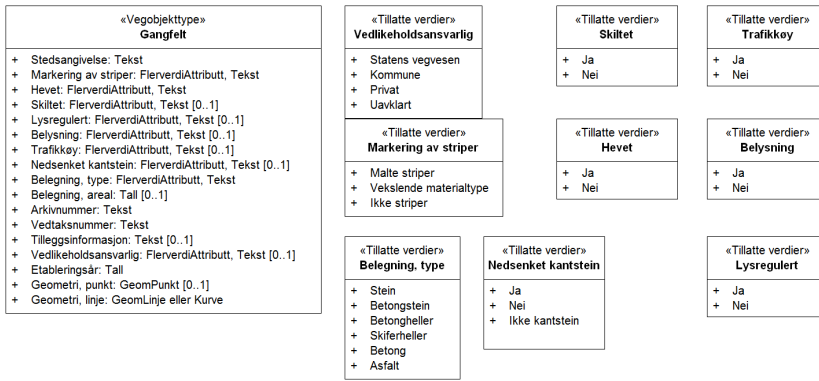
«Vegobjekttype»
Gangfelt

+ Stedsangivelse: Tekst
+ Markering av striper: FlerverdiAttributt, Tekst
+ Hevet: FlerverdiAttributt, Tekst
+ Skiltet: FlerverdiAttributt, Tekst [0..1]
+ Lysregulert: FlerverdiAttributt, Tekst [0..1]
+ Belysning: FlerverdiAttributt, Tekst [0..1]
+ Trafikkøy: FlerverdiAttributt, Tekst [0..1]
+ Nedsenket kantstein: FlerverdiAttributt, Tekst [0..1]
+ Belegning, type: FlerverdiAttributt, Tekst
+ Belegning, areal: Tall [0..1]
+ Arkivnummer: Tekst
+ Vedtaksnummer: Tekst
+ Tilleggsinformasjon: Tekst [0..1]
+ Vedlikeholdsansvarlig: FlerverdiAttributt, Tekst [0..1]
+ Etableringsår: Tall
+ Geometri, punkt: GeomPunkt [0..1]
+ Geometri, linje: GeomLinje eller Kurve

«Tillatte verdier»
Vedlikeholdsansvarlig

+ Statens vegvesen
+ Kommune
+ Privat
+ Uavklart

«Tillatte verdier»
Skiltet

+ Ja
+ Nei

«Tillatte verdier»
Trafikkøy

+ Ja
+ Nei

«Tillatte verdier»
Markering av striper

+ Malte striper
+ Vekslende materialtype
+ Ikke striper

«Tillatte verdier»
Hevet

+ Ja
+ Nei

«Tillatte verdier»
Belysning

+ Ja
+ Nei

«Tillatte verdier»
Belegning, type

+ Stein
+ Betongstein
+ Betongheller
+ Skiferheller
+ Betong
+ Asfalt

«Tillatte verdier»
Nedsenket kantstein

+ Ja
+ Nei
+ Ikke kantstein

«Tillatte verdier»
Lysregulert

+ Ja
+ Nei